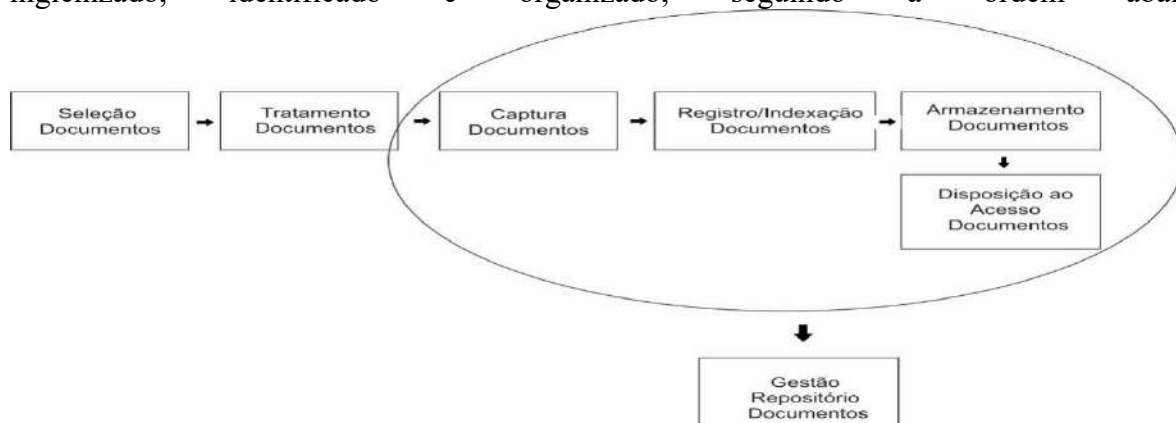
higienizado, identificado e organizado, seguindo a ordem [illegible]

Seleção Documentos

Tratamento Documentos

Captura Documentos

Registro/Indexação Documentos

Armazenamento Documentos

Disposição ao Acesso Documentos

Gestão Repositório Documentos